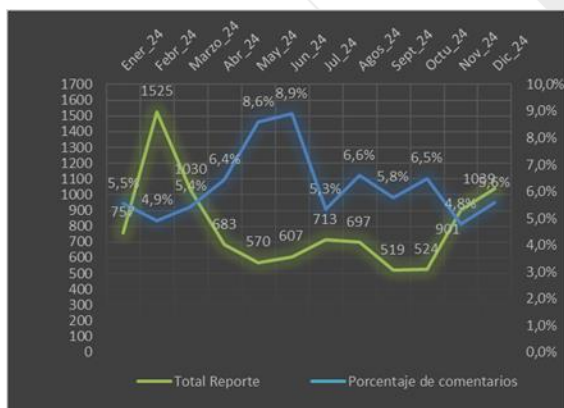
Ener_24
Febr_24
Marzo_24
Abr_24
May_24
Jun_24
Jul_24
Agos_24
Sept_24
Octu_24
Nov_24
Dic_24

1700
1600
1500
1400
1300
1200
1100
1000
900
800
700
600
500
400
300
200
100
0

10,0%
9,0%
8,0%
7,0%
6,0%
5,0%
4,0%
3,0%
2,0%
1,0%
0,0%

1525
5,5%
4,9%
1030
5,4%
6,4%
8,6%
8,9%
6,6%
6,5%
5,3%
5,8%
4,8%
1039
5,5%
752
683
570
607
713
697
519
524
901

Total Reporte
Porcentaje de comentarios